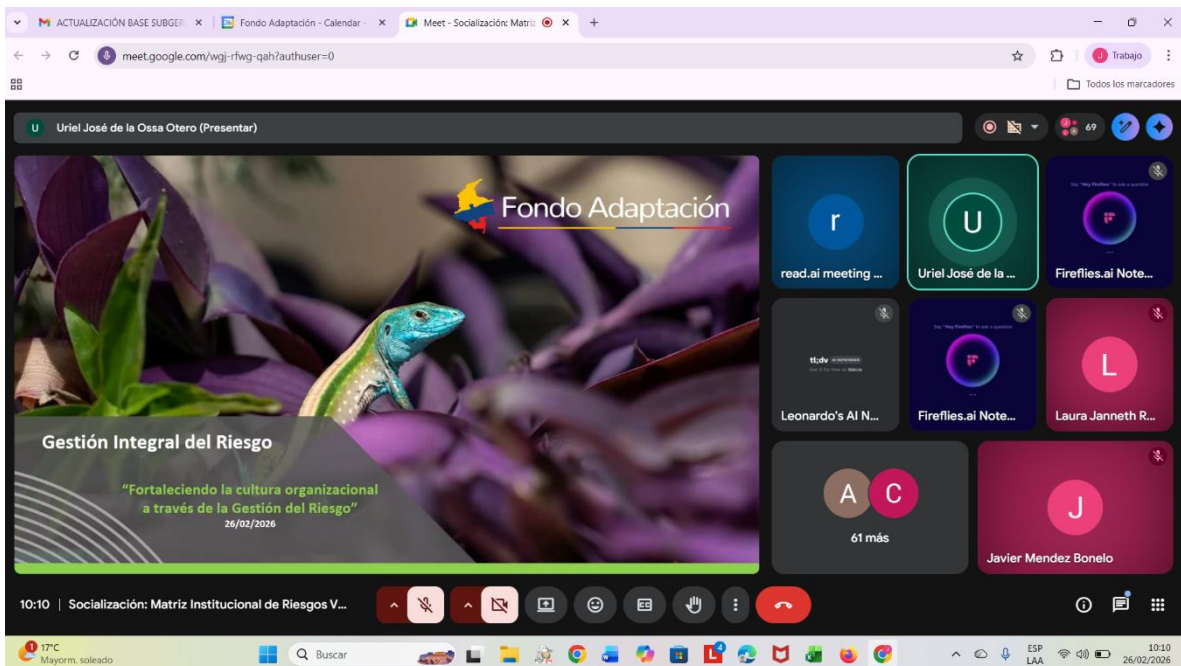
ACTUALIZACIÓN BASE SUBGER ×
Fondo Adaptación - Calendar ×
Meet - Socialización: Matriz ×
+
meet.google.com/wgj-rfwg-qah?authuser=0
Trabajo
Todos los marcadores
U Uriel José de la Ossa Otero (Presentar)
69
Fondo Adaptación
Gestión Integral del Riesgo
"Fortaleciendo la cultura organizacional a través de la Gestión del Riesgo"
26/02/2026
r
read.ai meeting ...
U
Uriel José de la ...
Fireflies.ai Note...
tl;dv
Leonardo's AI N...
Fireflies.ai Note...
L
Laura Janneth R...
A C
61 más
J
Javier Mendez Bonelo
10:10 | Socialización: Matriz Institucional de Riesgos V...
17°C
Mayorm. soleado
Buscar
ESP
LAA
10:10
26/02/2026